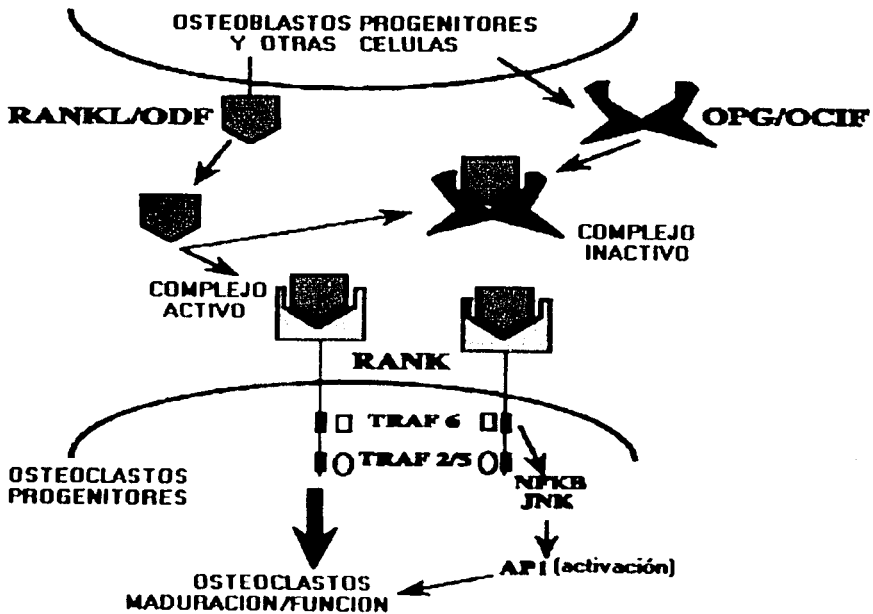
OSTEOBLASTOS PROGENITORES Y OTRAS CELULAS

RANKL/ODF

OPG/OCIF

COMPLEJO INACTIVO

COMPLEJO ACTIVO

RANK

TRAF 6

TRAF 2/5

OSTEOCLASTOS PROGENITORES

NFKB JNK

AP1 (activación)

OSTEOCLASTOS MADURACION/FUNCION